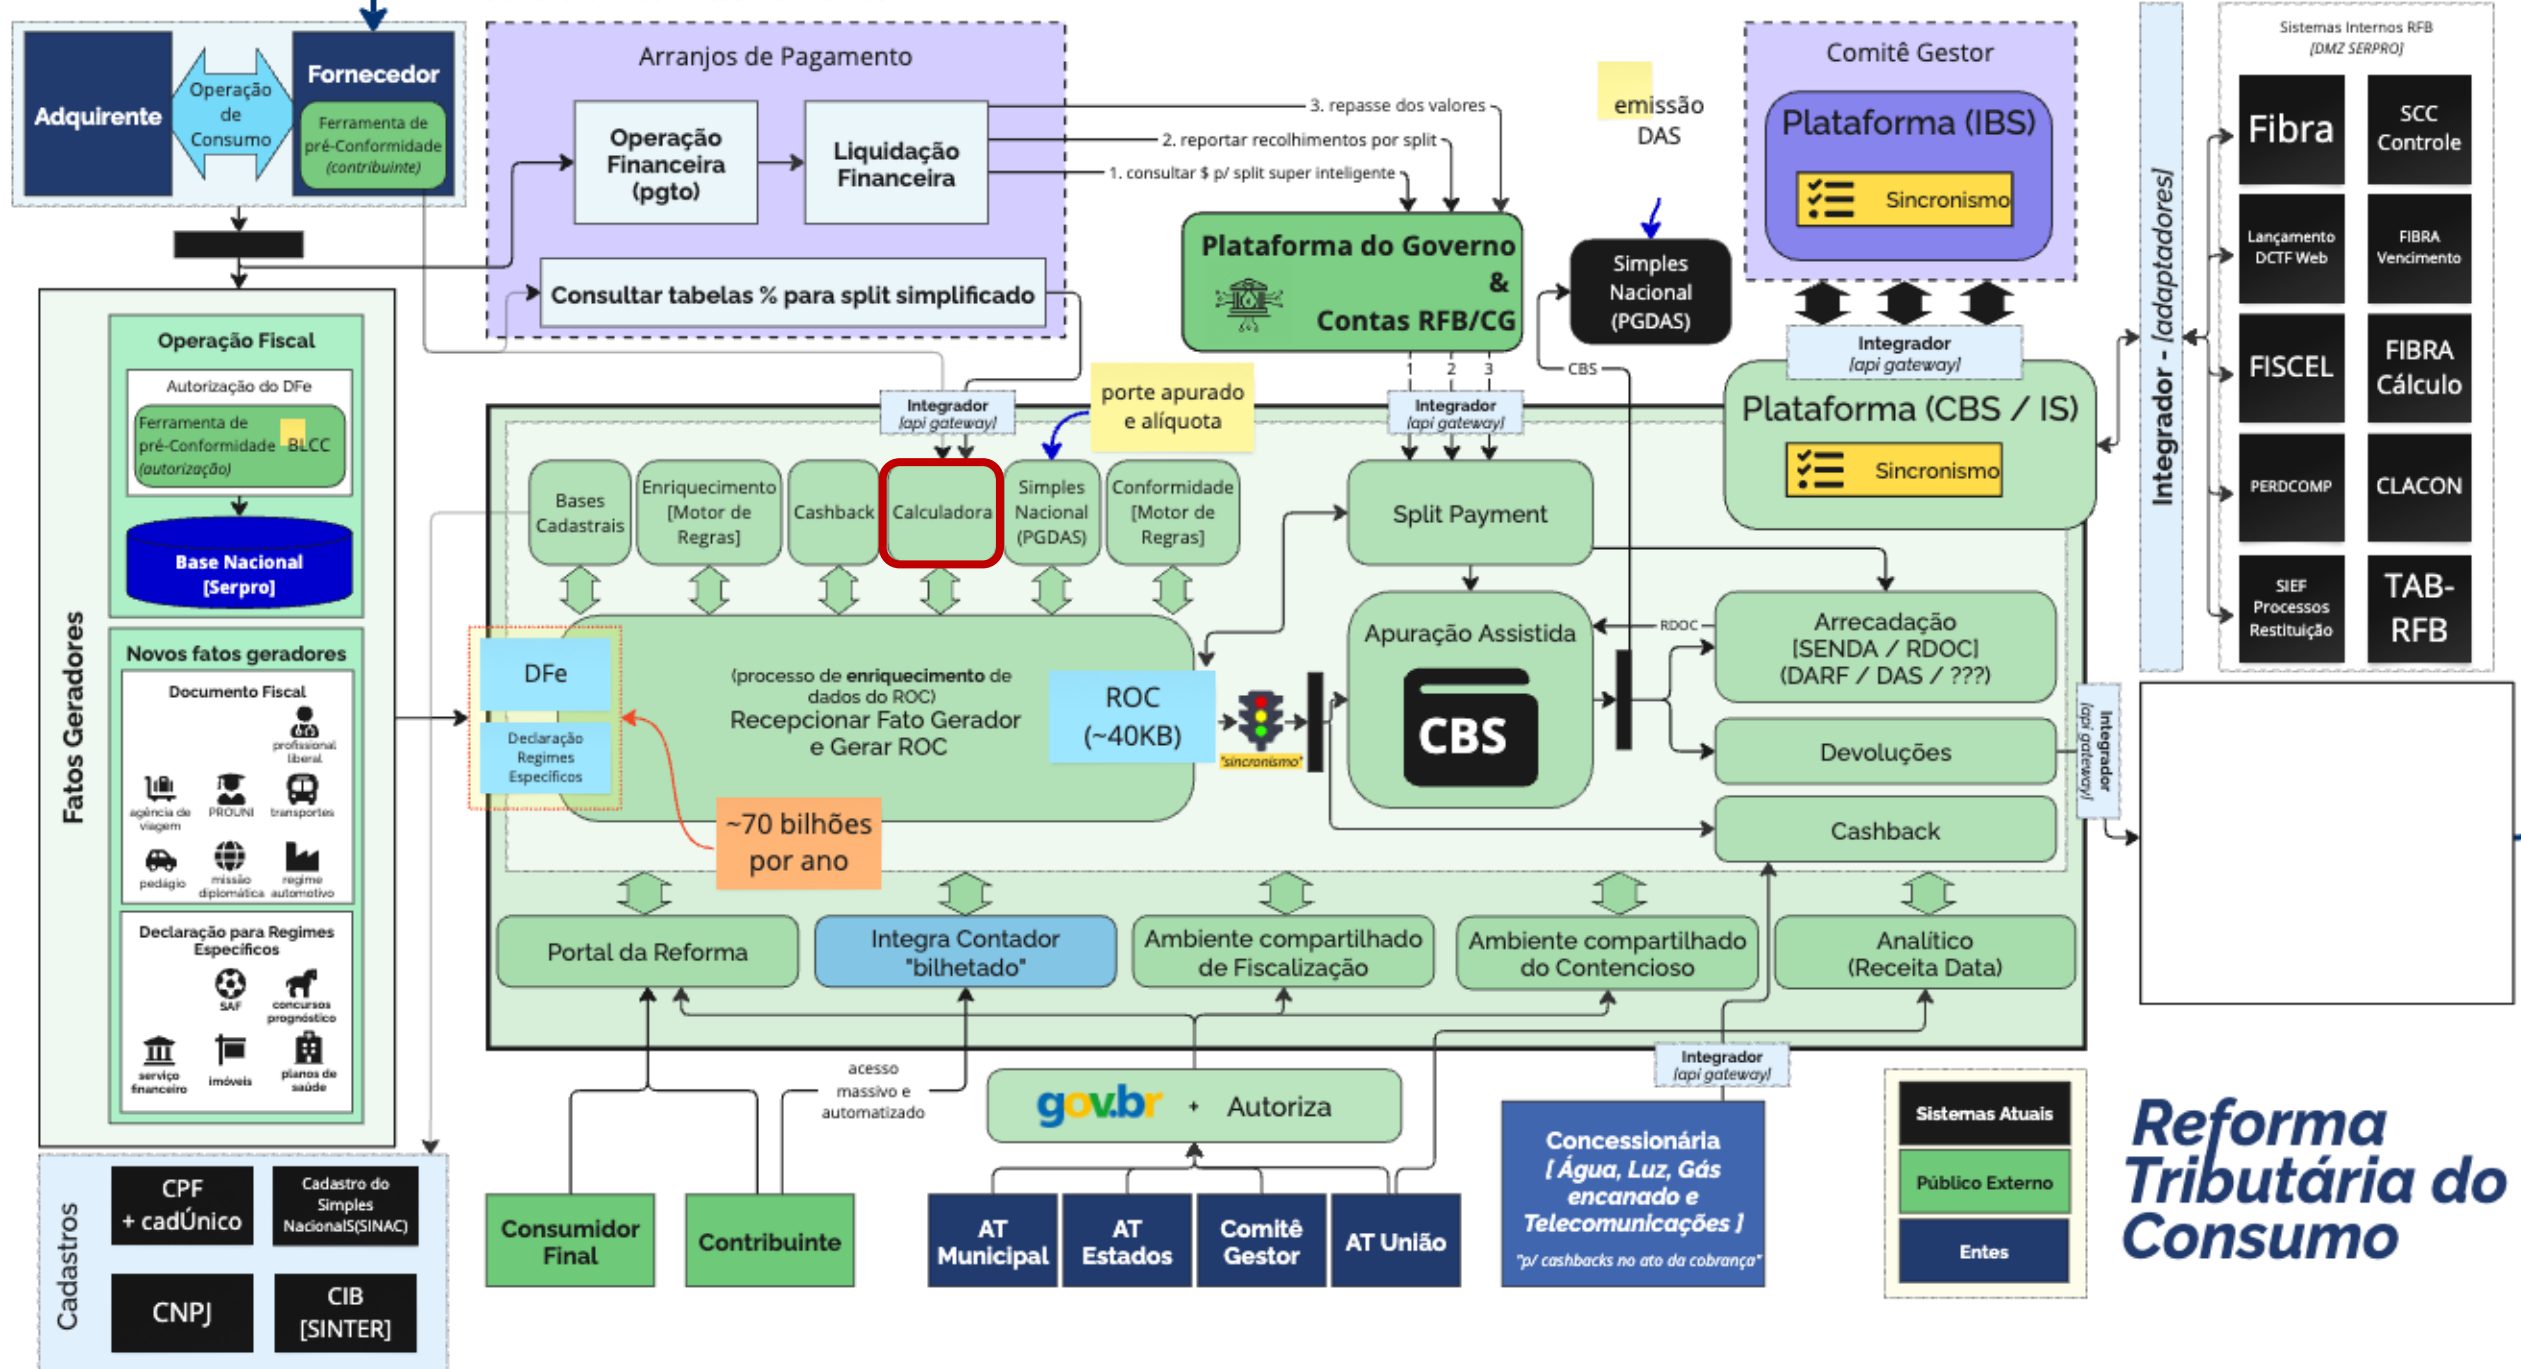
Adquirente

Operação de Consumo

Fornecedor

Ferramenta de pré-Conformidade (contribuinte)

Arranjos de Pagamento

Operação Financeira (pgto)

Liquidação Financeira

3. repasse dos valores

2. reportar recolhimentos por split

1. consultar $ p/ split super inteligente

Consultar tabelas % para split simplificado

emissão DAS

Comitê Gestor

Plataforma (IBS)

Sincronismo

Sistemas Internos RFB [DMZ SERPRO]

Fibra

SCC Controle

Lançamento DCTF Web

FIBRA Vencimento

FISCEL

FIBRA Cálculo

PERDCOMP

CLACON

SIEF Processos Restituição

TAB-RFB

Integrador - [adaptadores]

Plataforma do Governo & Contas RFB/CG

Simples Nacional (PGDAS)

Integrador [api gateway]

Plataforma (CBS / IS)

Sincronismo

CBS

Fatos Geradores

Operação Fiscal

Autorização do DFe

Ferramenta de pré-Conformidade BLCC (autorização)

Base Nacional [Serpro]

Novos fatos geradores

Documento Fiscal

profissional liberal

agência de viagem

PROUNI

transportes

pedágio

missão diplomática

regime automotivo

Declaração para Regimes Específicos

SAF

concursos prognóstico

serviço financeiro

imóveis

planos de saúde

Integrador [api gateway]

porte apurado e alíquota

Integrador [api gateway]

1 2 3

Bases Cadastrais

Enriquecimento [Motor de Regras]

Cashback

Calculadora

Simples Nacional (PGDAS)

Conformidade [Motor de Regras]

Split Payment

DFe

Declaração Regimes Específicos

(processo de enriquecimento de dados do ROC)

Recepcionar Fato Gerador e Gerar ROC

ROC (~40KB)

"sincronismo"

Apuração Assistida

CBS

RDOC

Arrecadação [SENDA / RDOC] (DARF / DAS / ???)

Devoluções

Cashback

Integrador [api gateway]

~70 bilhões por ano

Portal da Reforma

Integra Contador "bilhetado"

Ambiente compartilhado de Fiscalização

Ambiente compartilhado do Contencioso

Analítico (Receita Data)

acesso massivo e automatizado

gov.br + Autoriza

Integrador [api gateway]

Cadastros

CPF + cadÚnico

Cadastro do Simples NacionalS(SINAC)

CNPJ

CIB [SINTER]

Consumidor Final

Contribuinte

AT Municipal

AT Estados

Comitê Gestor

AT União

Concessionária [ Água, Luz, Gás encanado e Telecomunicações ]

"p/ cashbacks no ato da cobrança"

Sistemas Atuais

Público Externo

Entes

Reforma Tributária do Consumo